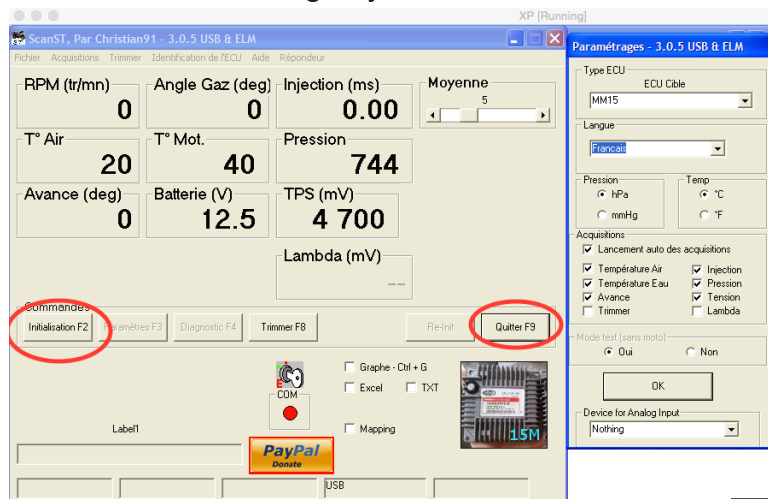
XP [Running]

ScanST, Par Christian91 - 3.0.5 USB & ELM

Fichier Acquisitions Trimmer Identification de l'ECU Aide Répondeur

RPM (tr/mn)
0

Angle Gaz (deg)
0

Injection (ms)
0.00

Moyenne
5

T° Air
20

T° Mot.
40

Pression
744

Avance (deg)
0

Batterie (V)
12.5

TPS (mV)
4 700

Lambda (mV)
--

Commandes

Initialisation F2

Paramètres F3

Diagnostic F4

Trimmer F8

Re-Init

Quitter F9

COM

Graphe - Ctrl + G

Excel

TXT

Mapping

Label1

PayPal Donate

15M

USB

Paramétrages - 3.0.5 USB & ELM

Type ECU
ECU Cible
MM15

Langue
Français

Pression
hPa
mmHg

Temp
°C
°F

Acquisitions
Lancement auto des acquisitions
Température Air
Température Eau
Avance
Trimmer
Injection
Pression
Tension
Lambda

Mode test (sans moto)
Oui
Non

OK

Device for Analog Input
Nothing